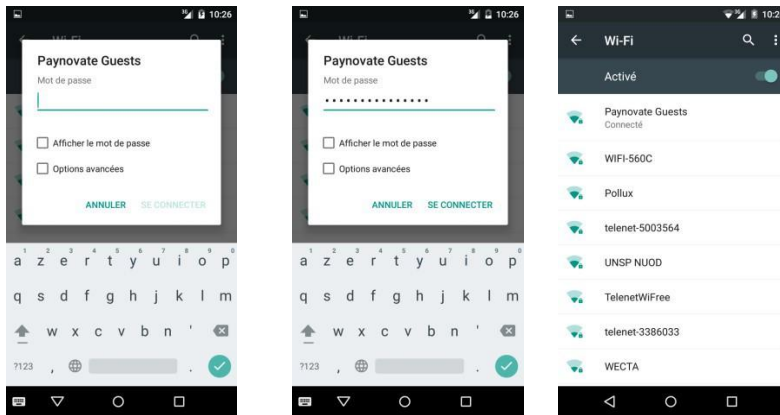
10:26

Wi-Fi

Paynovate Guests

Mot de passe

Afficher le mot de passe

Options avancées

ANNULER SE CONNECTER

1 2 3 4 5 6 7 8 9 0

a z e r t y u i o p

q s d f g h j k l m

w x c v b n '

?123 ,

10:26

Wi-Fi

Paynovate Guests

Mot de passe

•••••••••••••••

Afficher le mot de passe

Options avancées

ANNULER SE CONNECTER

1 2 3 4 5 6 7 8 9 0

a z e r t y u i o p

q s d f g h j k l m

w x c v b n '

?123 ,

10:2

Wi-Fi

Activé

Paynovate Guests

Connecté

WIFI-560C

Pollux

telenet-5003564

UNSP NUOD

TelenetWiFree

telenet-3386033

WECTA